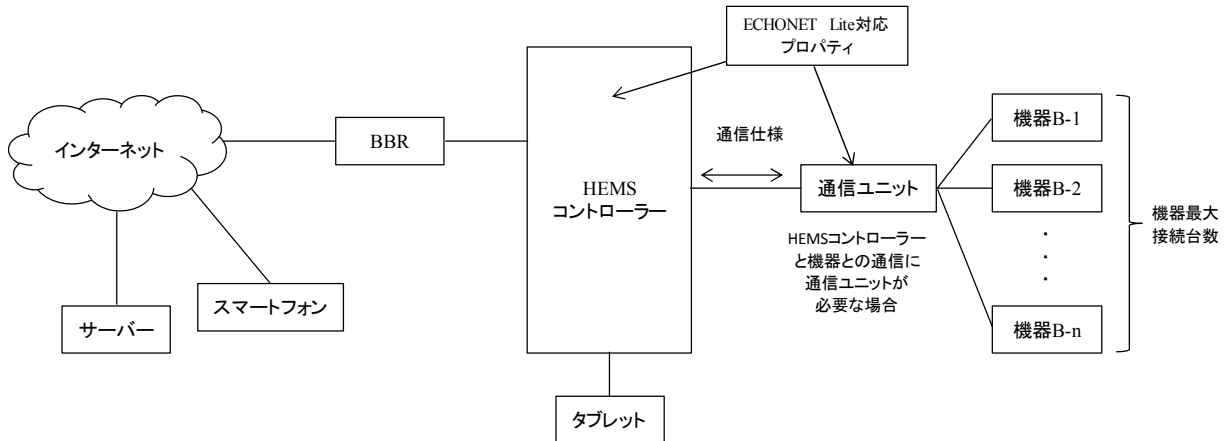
ECHONET Lite対応
プロパティ

インターネット

BBR

HEMS
コントローラー

通信仕様

通信ユニット

機器B-1

機器B-2

・
・
・

機器B-n

機器最大
接続台数

HEMSコントローラーと機器との通信に通信ユニットが必要な場合

スマートフォン

サーバー

タブレット